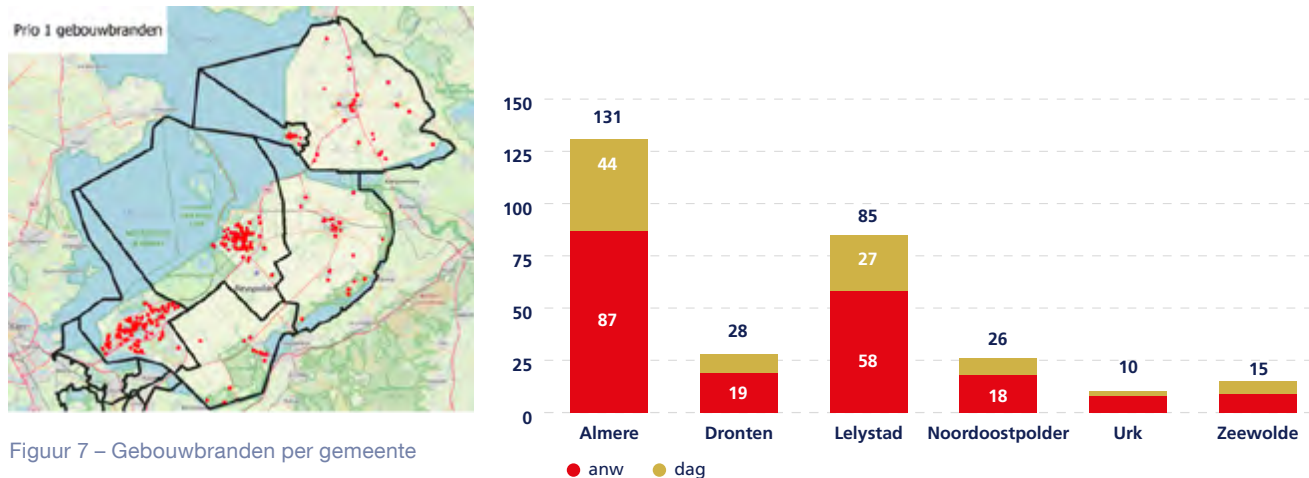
Prio 1 gebouwbranden

Zeewolde

Figuur 7 – Gebouwbranden per gemeente

| | anw | dag | totaal |
|---|---|---|---|
| Almere | 87 | 44 | 131 |
| Dronten | 19 | | 28 |
| Lelystad | 58 | 27 | 85 |
| Noordoostpolder | 18 | | 26 |
| Urk | | | 10 |
| Zeewolde | | | 15 |

150
125
100
75
50
25
0

anw dag